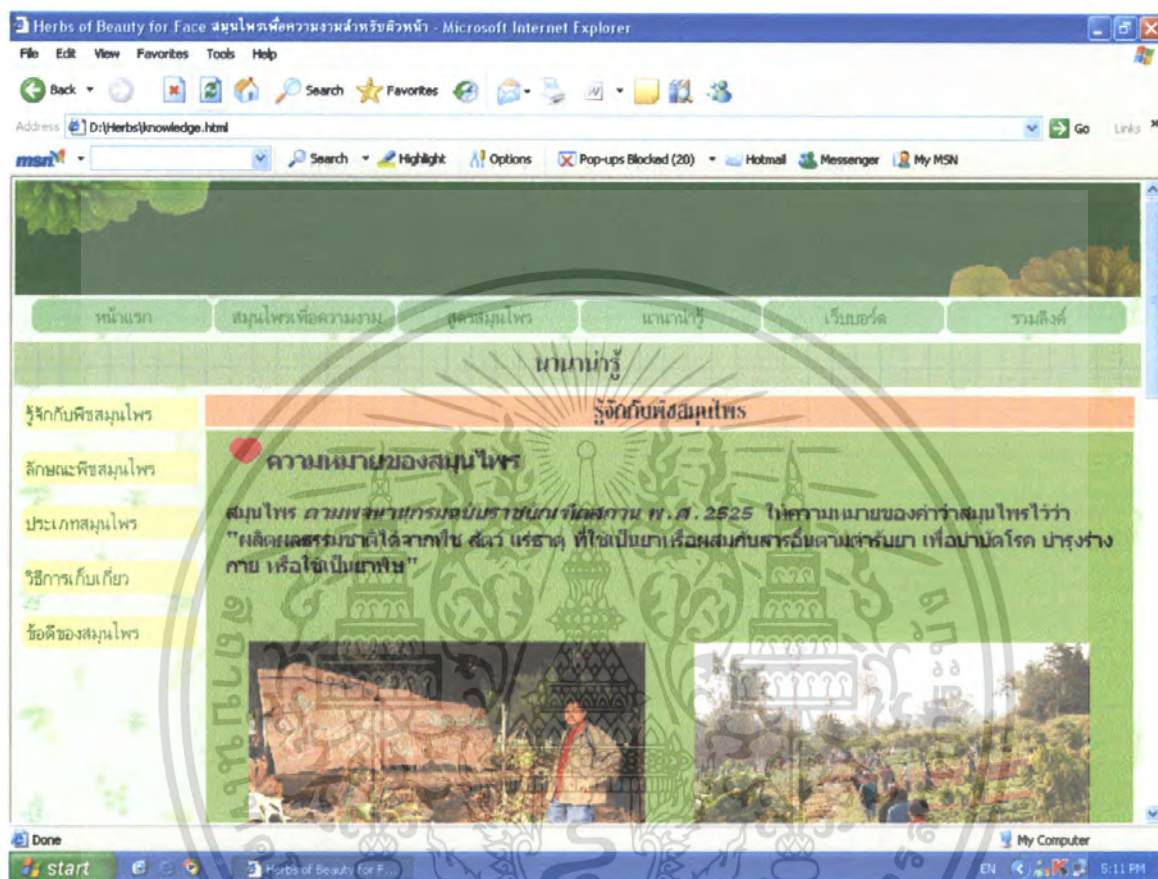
Herbs of Beauty for Face สมุนไพรเพื่อความงามสำหรับผิวหน้า - Microsoft Internet Explorer

File Edit View Favorites Tools Help

Back Search Favorites

Address D:\Herbs\knowledge.html Go Links

msn Search Highlight Options Pop-ups Blocked (20) Hotmail Messenger My MSN

หน้าแรก สมุนไพรเพื่อความงาม สูตรสมุนไพร นานาน่ารู้ เว็บบอร์ด รวมลิงค์

นานาน่ารู้

รู้จักกับพืชสมุนไพร

ลักษณะพืชสมุนไพร

ประเภทสมุนไพร

วิธีการเก็บเกี่ยว

ข้อดีของสมุนไพร

รู้จักกับพืชสมุนไพร

ความหมายของสมุนไพร

สมุนไพร ตามพจนานุกรมฉบับราชบัณฑิตยสถาน พ.ศ. 2525 ให้ความหมายของคำว่าสมุนไพรไว้ว่า "ผลิตผลธรรมชาติได้จากพืช สัตว์ แร่ธาตุ ที่ใช้เป็นยาหรือผสมกับสารอื่นตามตำรับยา เพื่อบำบัดโรค บำรุงร่างกาย หรือใช้เป็นยาพิษ"

Done

My Computer

start Herbs of Beauty for F...

EN 5:11 PM